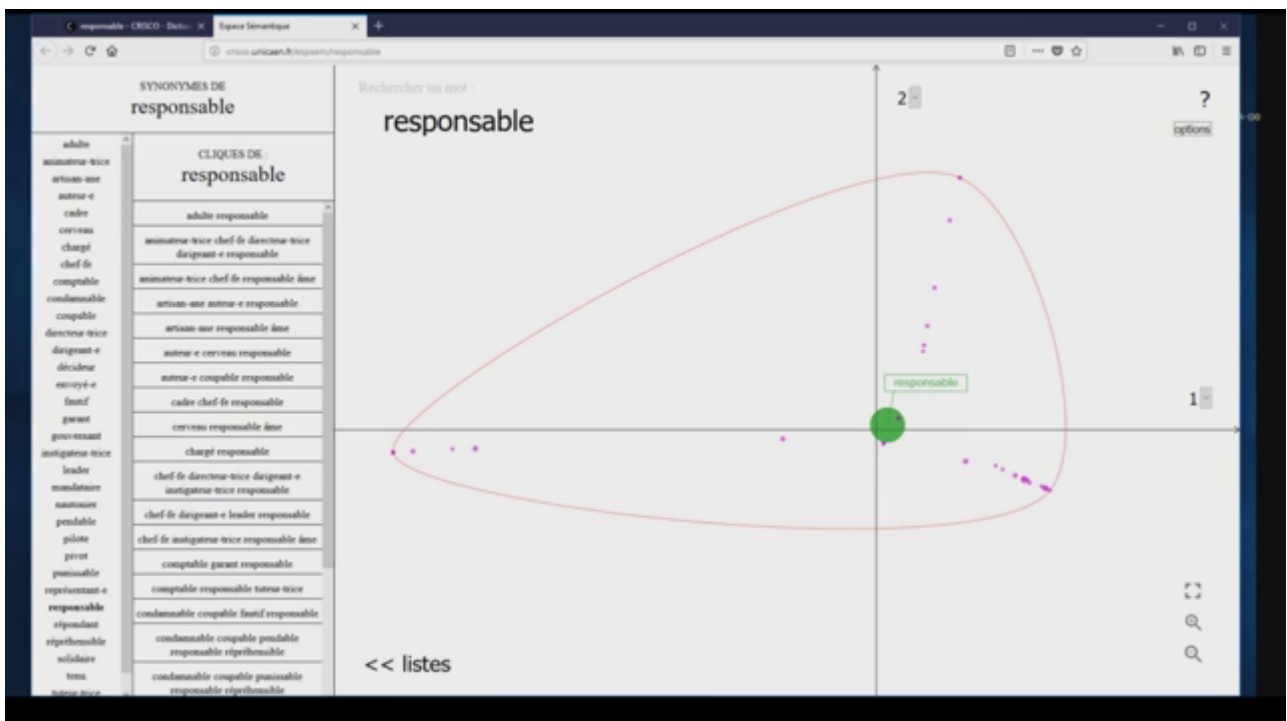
responsable - CRISCO - Dictio × Espace Sémantique ×

crisco.unicaen.fr/espsem/responsable

SYNONYMES DE
responsable

adulte
animateur-trice
artisan-ane
auteur-e
cadre
cerveau
chargé
chef-fe
comptable
condamnable
coupable
directeur-trice
dirigeant-e
décideur
envoyé-e
fautif
garant
gouvernant
instigateur-trice
leader
mandataire
nautonier
pendable
pilote
pivot
punissable
représentant-e
responsable
répondant
répréhensible
solidaire
tenu
tuteur-trice

CLIQUES DE :
responsable

adulte responsable
animateur-trice chef-fe directeur-trice dirigeant-e responsable
animateur-trice chef-fe responsable âme
artisan-ane auteur-e responsable
artisan-ane responsable âme
auteur-e cerveau responsable
auteur-e coupable responsable
cadre chef-fe responsable
cerveau responsable âme
chargé responsable
chef-fe directeur-trice dirigeant-e instigateur-trice responsable
chef-fe dirigeant-e leader responsable
chef-fe instigateur-trice responsable âme
comptable garant responsable
comptable responsable tuteur-trice
condamnable coupable fautif responsable
condamnable coupable pendable responsable répréhensible
condamnable coupable punissable responsable répréhensible

Rechercher un mot :
responsable

2
?
options
responsable
1

<< listes